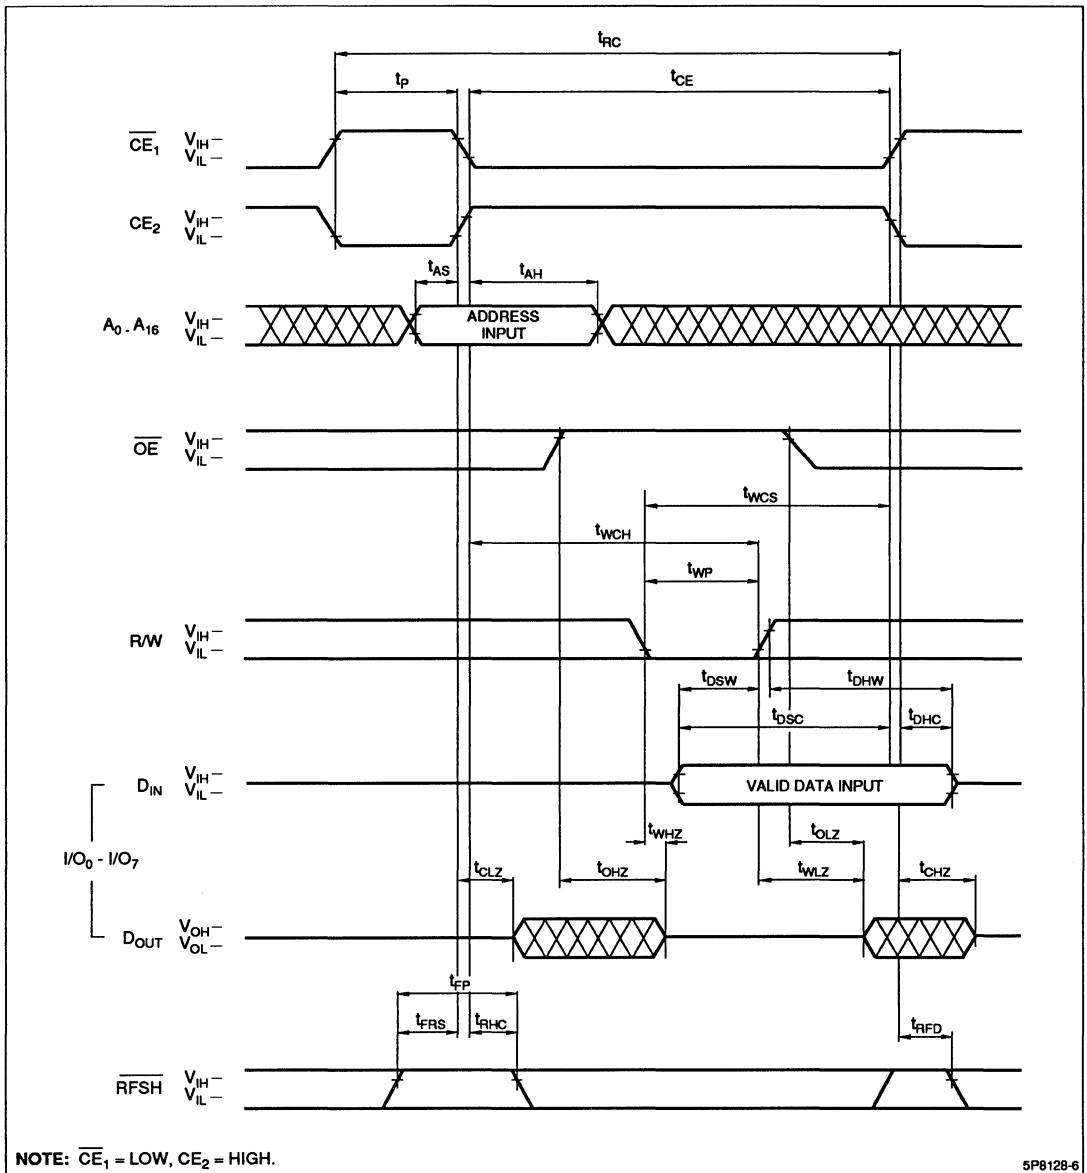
$t_{RC}$

$t_P$

$t_{CE}$

$\overline{CE_1}$ $V_{IH}$ $V_{IL}$

$CE_2$ $V_{IH}$ $V_{IL}$

$t_{AS}$

$t_{AH}$

$A_0 - A_{16}$ $V_{IH}$ $V_{IL}$

ADDRESS INPUT

$\overline{OE}$ $V_{IH}$ $V_{IL}$

$t_{WCS}$

$t_{WCH}$

$t_{WP}$

R/W $V_{IH}$ $V_{IL}$

$t_{DSW}$

$t_{DHW}$

$t_{DSC}$

$t_{DHC}$

$D_{IN}$ $V_{IH}$ $V_{IL}$

VALID DATA INPUT

$t_{WHZ}$

$t_{OLZ}$

$I/O_0 - I/O_7$

$t_{CLZ}$

$t_{OHZ}$

$t_{WLZ}$

$t_{CHZ}$

$D_{OUT}$ $V_{OH}$ $V_{OL}$

$t_{FP}$

$t_{FRS}$

$t_{RHC}$

$t_{RFD}$

$\overline{RFSH}$ $V_{IH}$ $V_{IL}$

NOTE: $\overline{CE_1}$ = LOW, $CE_2$ = HIGH.

5P8128-6